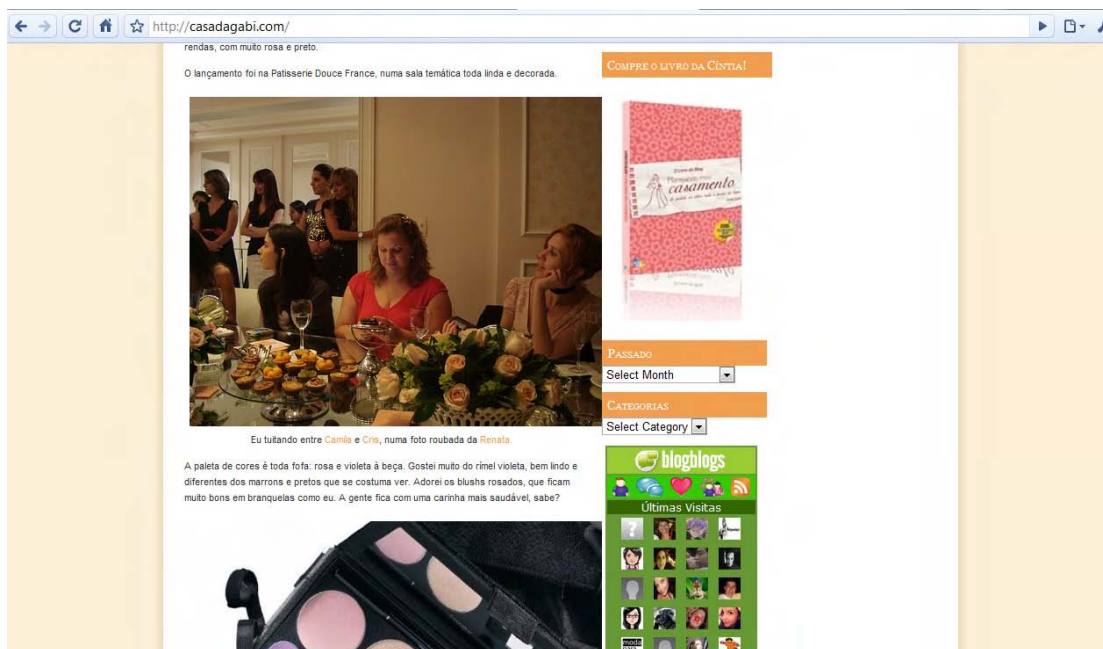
http://casadagabi.com/

rendas, com muito rosa e preto.

O lançamento foi na Patisserie Douce France, numa sala temática toda linda e decorada.

Eu tuitando entre Camila e Cris, numa foto roubada da Renata.

A paleta de cores é toda fofa: rosa e violeta à beça. Gostei muito do rímel violeta, bem lindo e diferentes dos marrons e pretos que se costuma ver. Adorei os blushs rosados, que ficam muito bons em branquelas como eu. A gente fica com uma carinha mais saudável, sabe?

Compre o livro da Cintia!

casamento

Passado

Select Month

Categorias

Select Category

blogblogs

Últimas Visitas